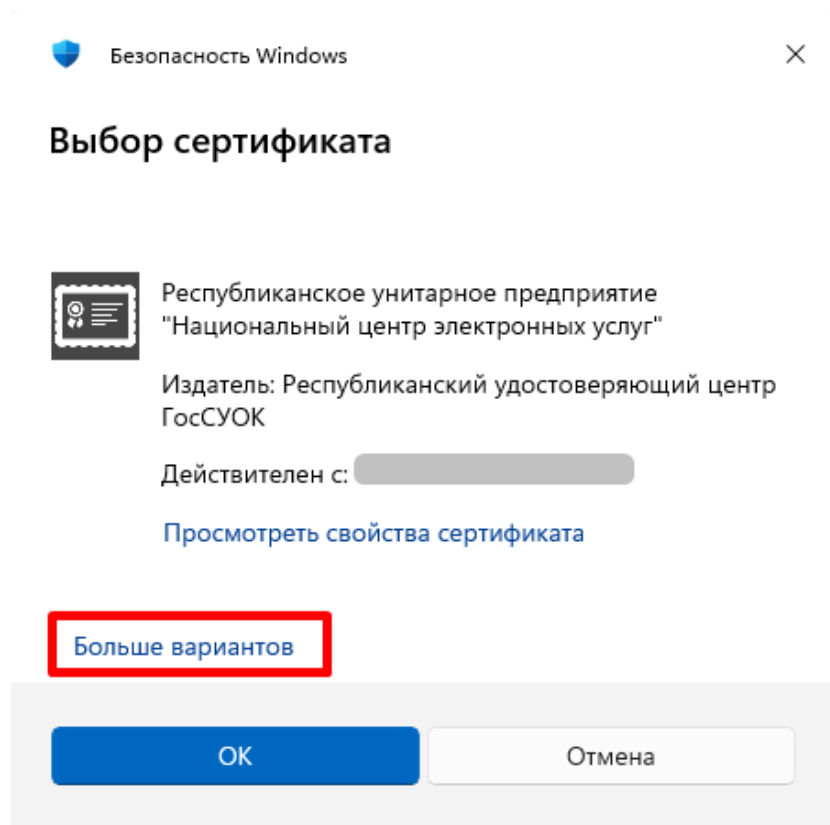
Безопасность Windows

×

Выбор сертификата

Республиканское унитарное предприятие "Национальный центр электронных услуг"

Издатель: Республиканский удостоверяющий центр ГосСУОК

Действителен с: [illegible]

Просмотреть свойства сертификата

Больше вариантов

OK

Отмена